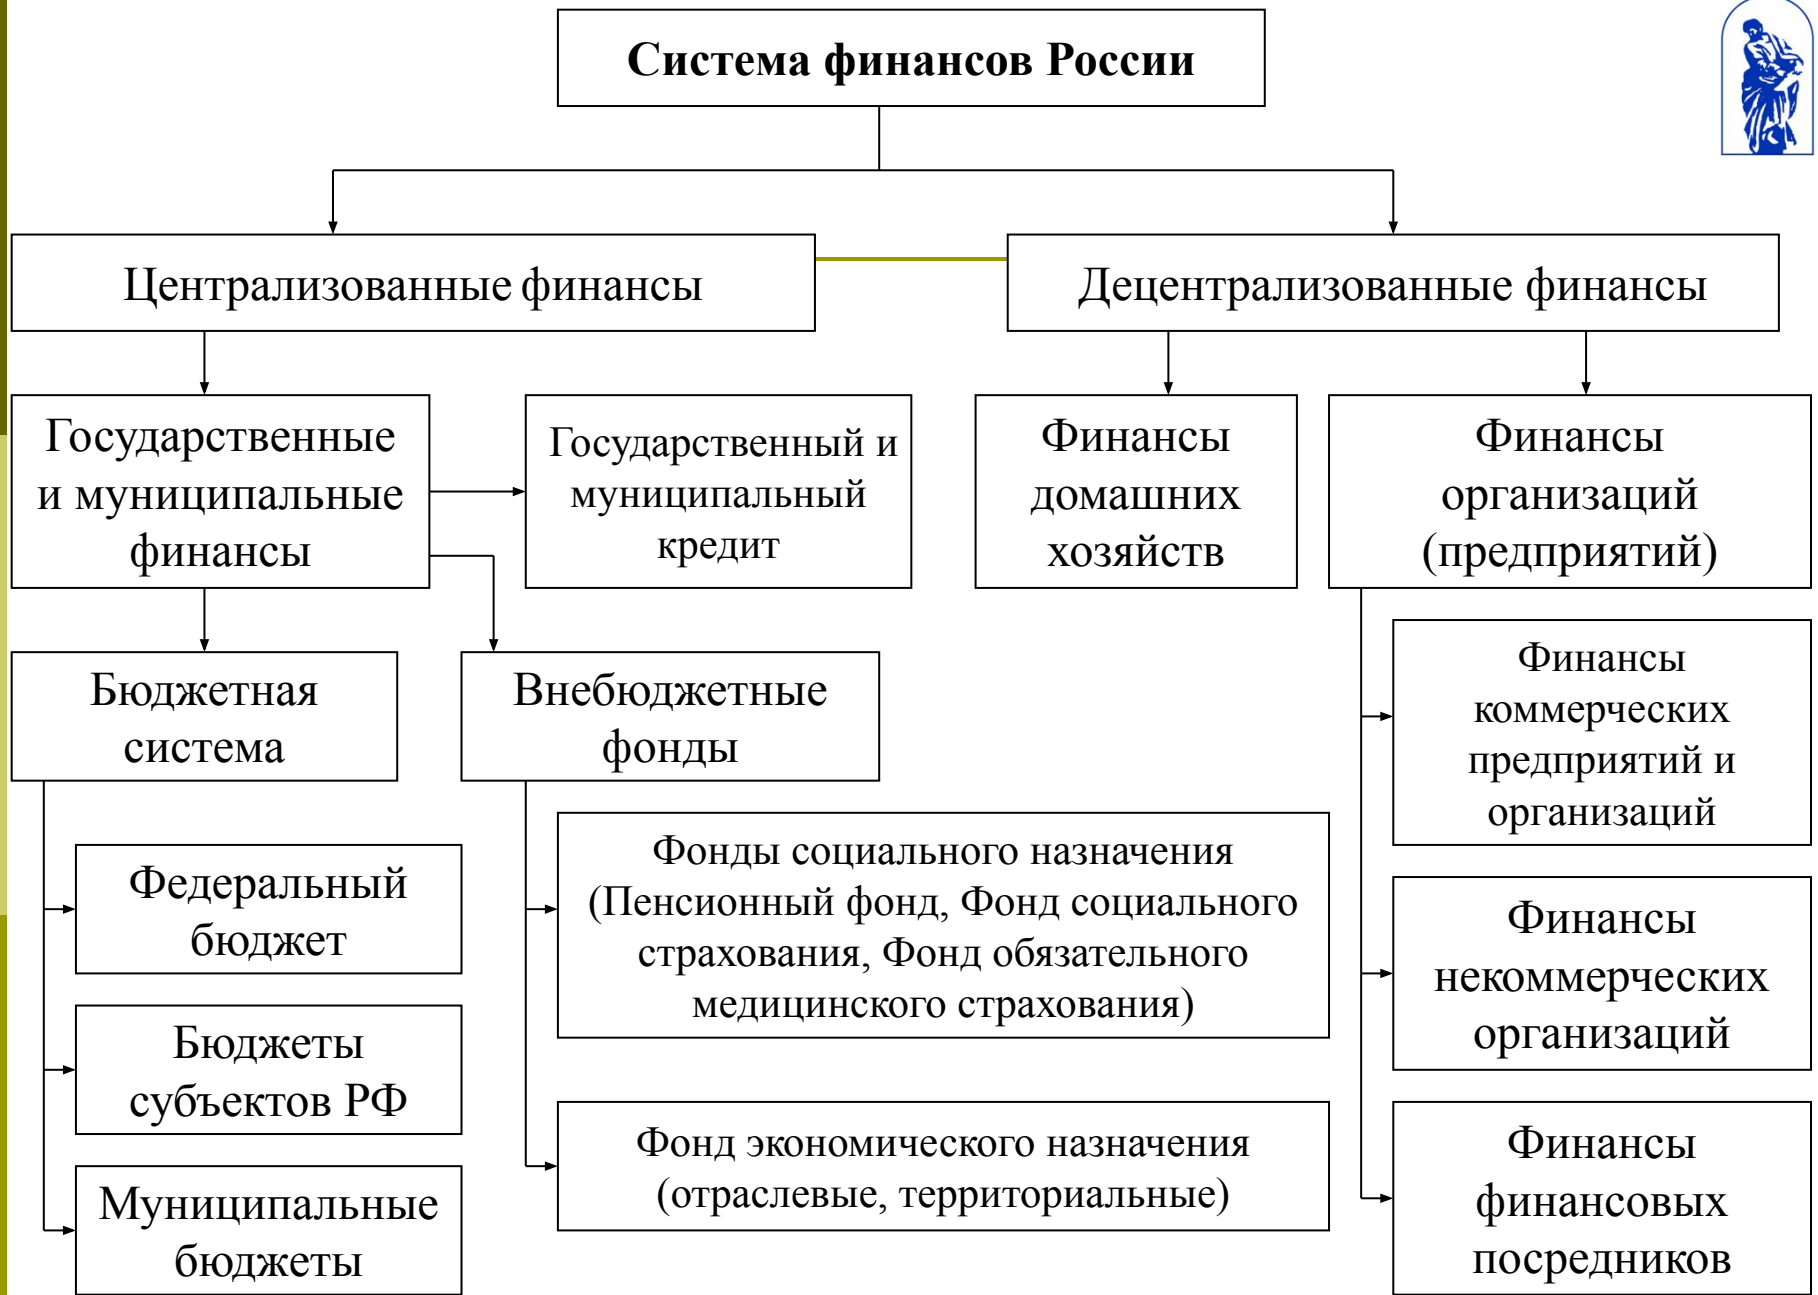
Система финансов России

Централизованные финансы

Децентрализованные финансы

Государственные и муниципальные финансы

Государственный и муниципальный кредит

Финансы домашних хозяйств

Финансы организаций (предприятий)

Бюджетная система

Внебюджетные фонды

Финансы коммерческих предприятий и организаций

Федеральный бюджет

Фонды социального назначения (Пенсионный фонд, Фонд социального страхования, Фонд обязательного медицинского страхования)

Финансы некоммерческих организаций

Бюджеты субъектов РФ

Фонд экономического назначения (отраслевые, территориальные)

Муниципальные бюджеты

Финансы финансовых посредников